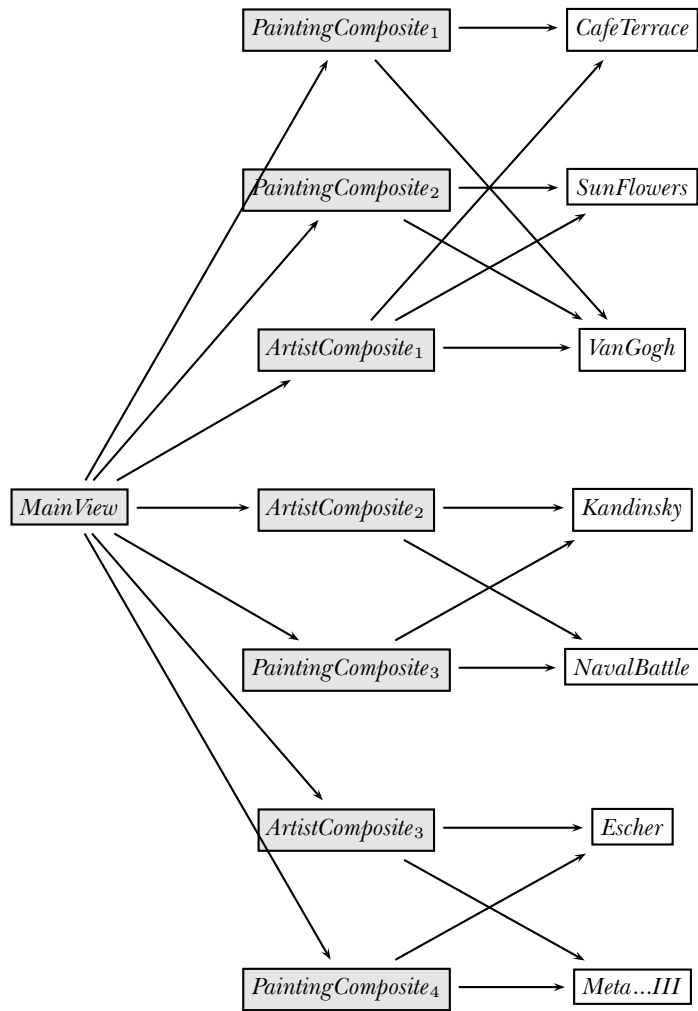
$PaintingComposite_1$
$CafeTerrace$
$PaintingComposite_2$
$SunFlowers$
$ArtistComposite_1$
$VanGogh$
$MainView$
$ArtistComposite_2$
$Kandinsky$
$PaintingComposite_3$
$NavalBattle$
$ArtistComposite_3$
$Escher$
$PaintingComposite_4$
$Meta...III$